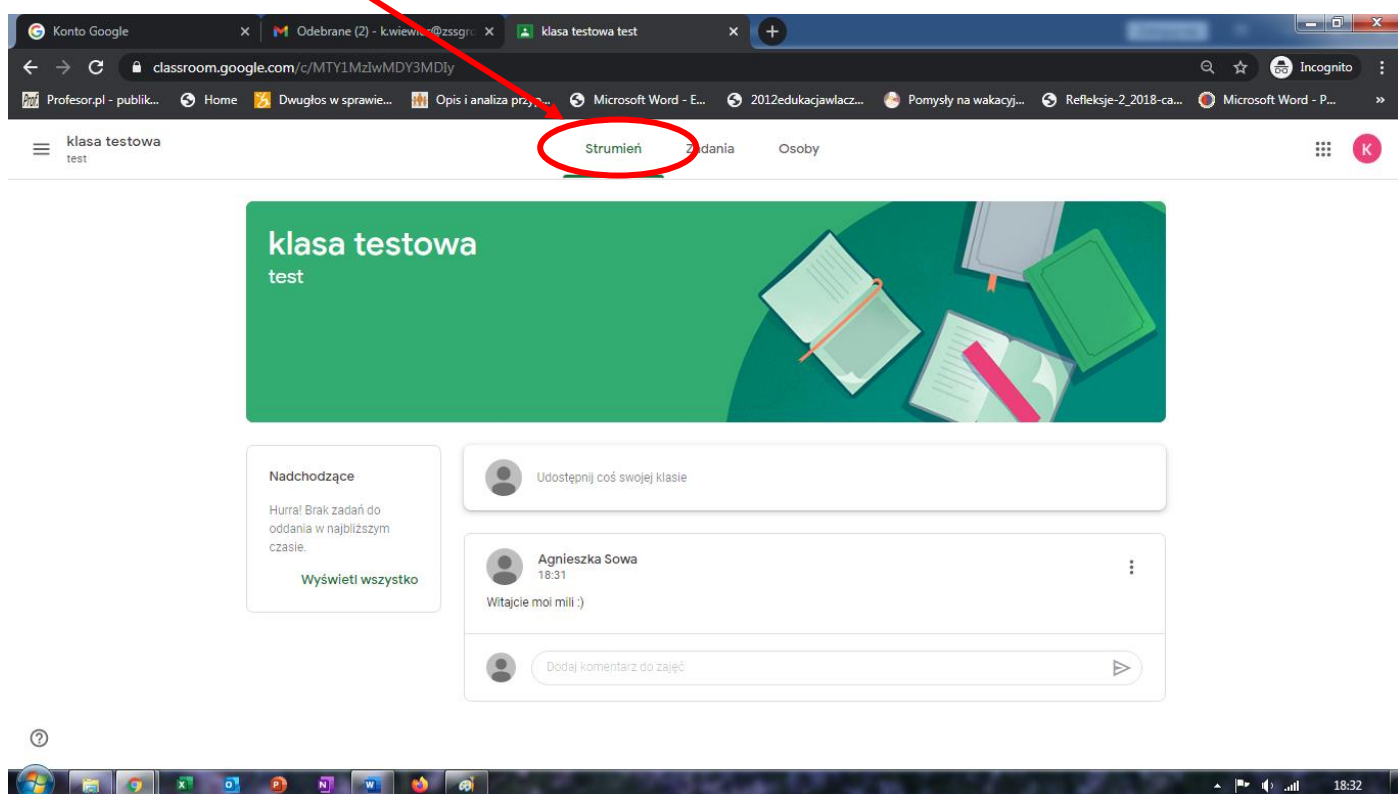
Konto Google ×
Odebrane (2) - k.wiewi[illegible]@zssgr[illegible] ×
klasa testowa test ×
classroom.google.com/c/MTY1MzIwMDY3MDIy
Incognito
Profesor.pl - publik... Home Dwugłos w sprawie... Opis i analiza przy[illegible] Microsoft Word - E... 2012edukacjawlacz... Pomysły na wakacyj... Refleksje-2_2018-ca... Microsoft Word - P... »
klasa testowa
test
Strumień Zadania Osoby
K

klasa testowa
test

Nadchodzące
Hurra! Brak zadań do oddania w najbliższym czasie.
Wyświetl wszystko

Udostępnij coś swojej klasie

Agnieszka Sowa
18:31
Witajcie moi mili :)

Dodaj komentarz do zajęć

18:32